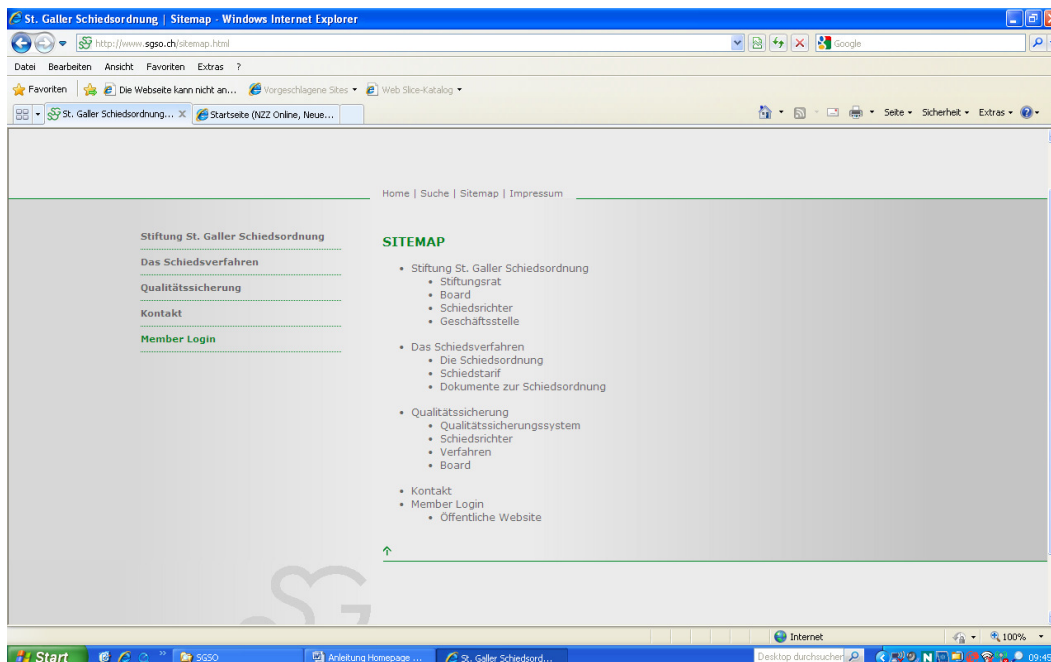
St. Galler Schiedsordnung | Sitemap - Windows Internet Explorer

http://www.sgso.ch/sitemap.html

Google

Datei Bearbeiten Ansicht Favoriten Extras ?

Favoriten Die Webseite kann nicht an... Vorgeschlagene Sites ▾ Web Slice-Katalog ▾

St. Galler Schiedsordnung... Startseite (NZZ Online, Neue...

Seite ▾ Sicherheit ▾ Extras ▾

Home | Suche | Sitemap | Impressum

Stiftung St. Galler Schiedsordnung
Das Schiedsverfahren
Qualitätssicherung
Kontakt
Member Login

SITEMAP

- Stiftung St. Galler Schiedsordnung
  - Stiftungsrat
  - Board
  - Schiedsrichter
  - Geschäftsstelle
- Das Schiedsverfahren
  - Die Schiedsordnung
  - Schiedstarif
  - Dokumente zur Schiedsordnung
- Qualitätssicherung
  - Qualitätssicherungssystem
  - Schiedsrichter
  - Verfahren
  - Board
- Kontakt
- Member Login
  - Öffentliche Website

↑

SG

Internet 100%

Start SGSO Anleitung Homepage ... St. Galler Schiedsord... Desktop durchsuchen 09:45